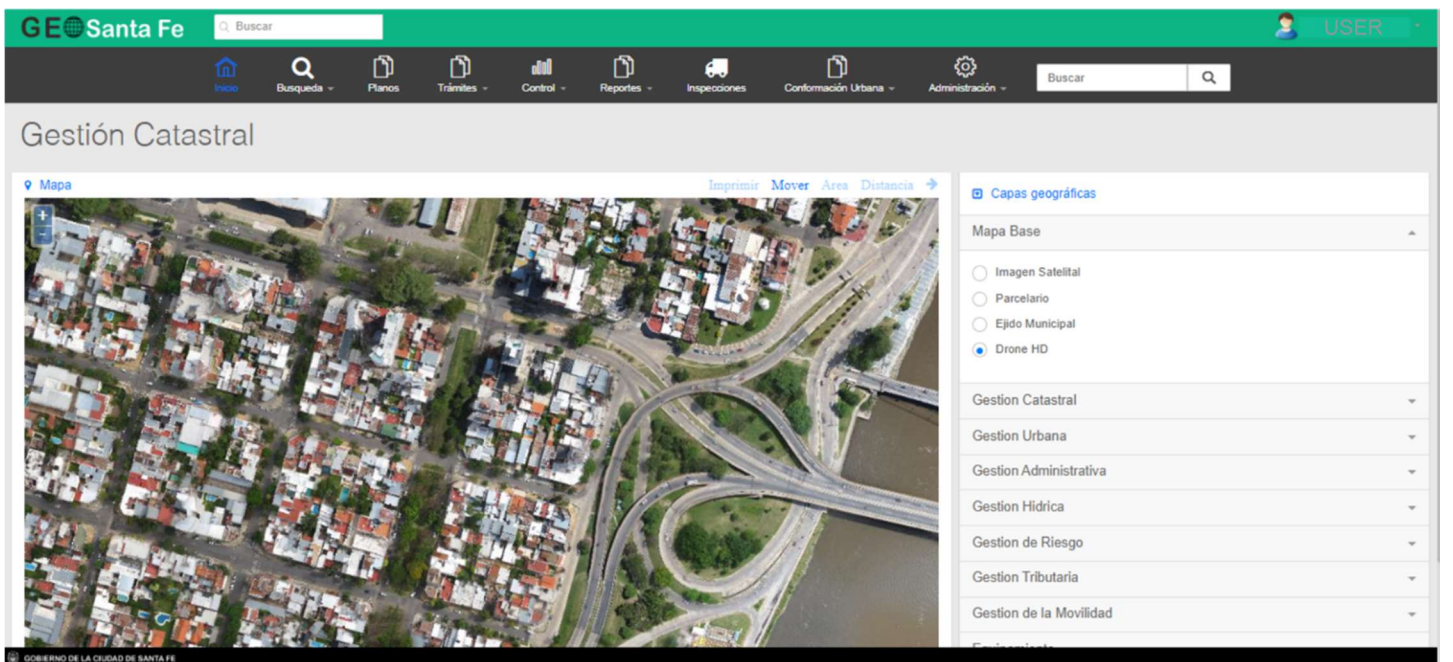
GEO Santa Fe
Buscar
USER

Inicio
Busqueda
Planos
Trámites
Control
Reportes
Inspecciones
Conformación Urbana
Administración
Buscar

Gestión Catastral

Mapa
Imprimir Mover Area Distancia

+
−

Capas geográficas

Mapa Base
Imagen Satelital
Parcelario
Ejido Municipal
Drone HD

Gestion Catastral
Gestion Urbana
Gestion Administrativa
Gestion Hidrica
Gestion de Riesgo
Gestion Tributaria
Gestion de la Movilidad
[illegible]

GOBIERNO DE LA CIUDAD DE SANTA FE